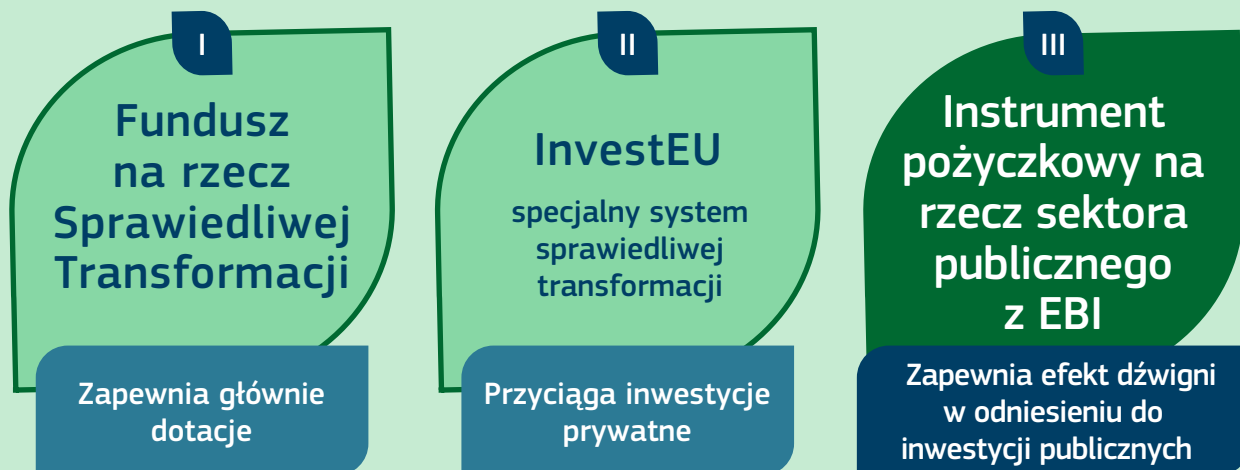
I

Fundusz na rzecz Sprawiedliwej Transformacji

Zapewnia głównie dotacje

II

InvestEU

specjalny system sprawiedliwej transformacji

Przyciąga inwestycje prywatne

III

Instrument pożyczkowy na rzecz sektora publicznego z EBI

Zapewnia efekt dźwigni w odniesieniu do inwestycji publicznych